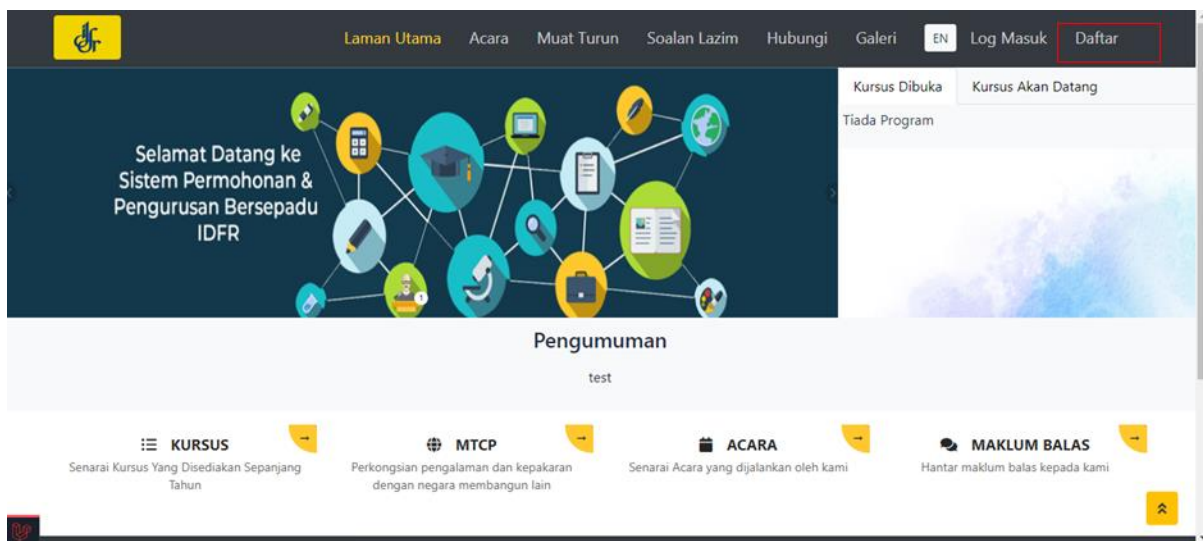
Laman Utama Acara Muat Turun Soalan Lazim Hubungi Galeri EN Log Masuk Daftar

Selamat Datang ke Sistem Permohonan & Pengurusan Bersepadu IDFR

Kursus Dibuka Kursus Akan Datang

Tiada Program

Pengumuman

test

KURSUS
Senarai Kursus Yang Disediakan Sepanjang Tahun

MTCP
Perkongsian pengalaman dan kepakaran dengan negara membangun lain

ACARA
Senarai Acara yang dijalankan oleh kami

MAKLUM BALAS
Hantar maklum balas kepada kami